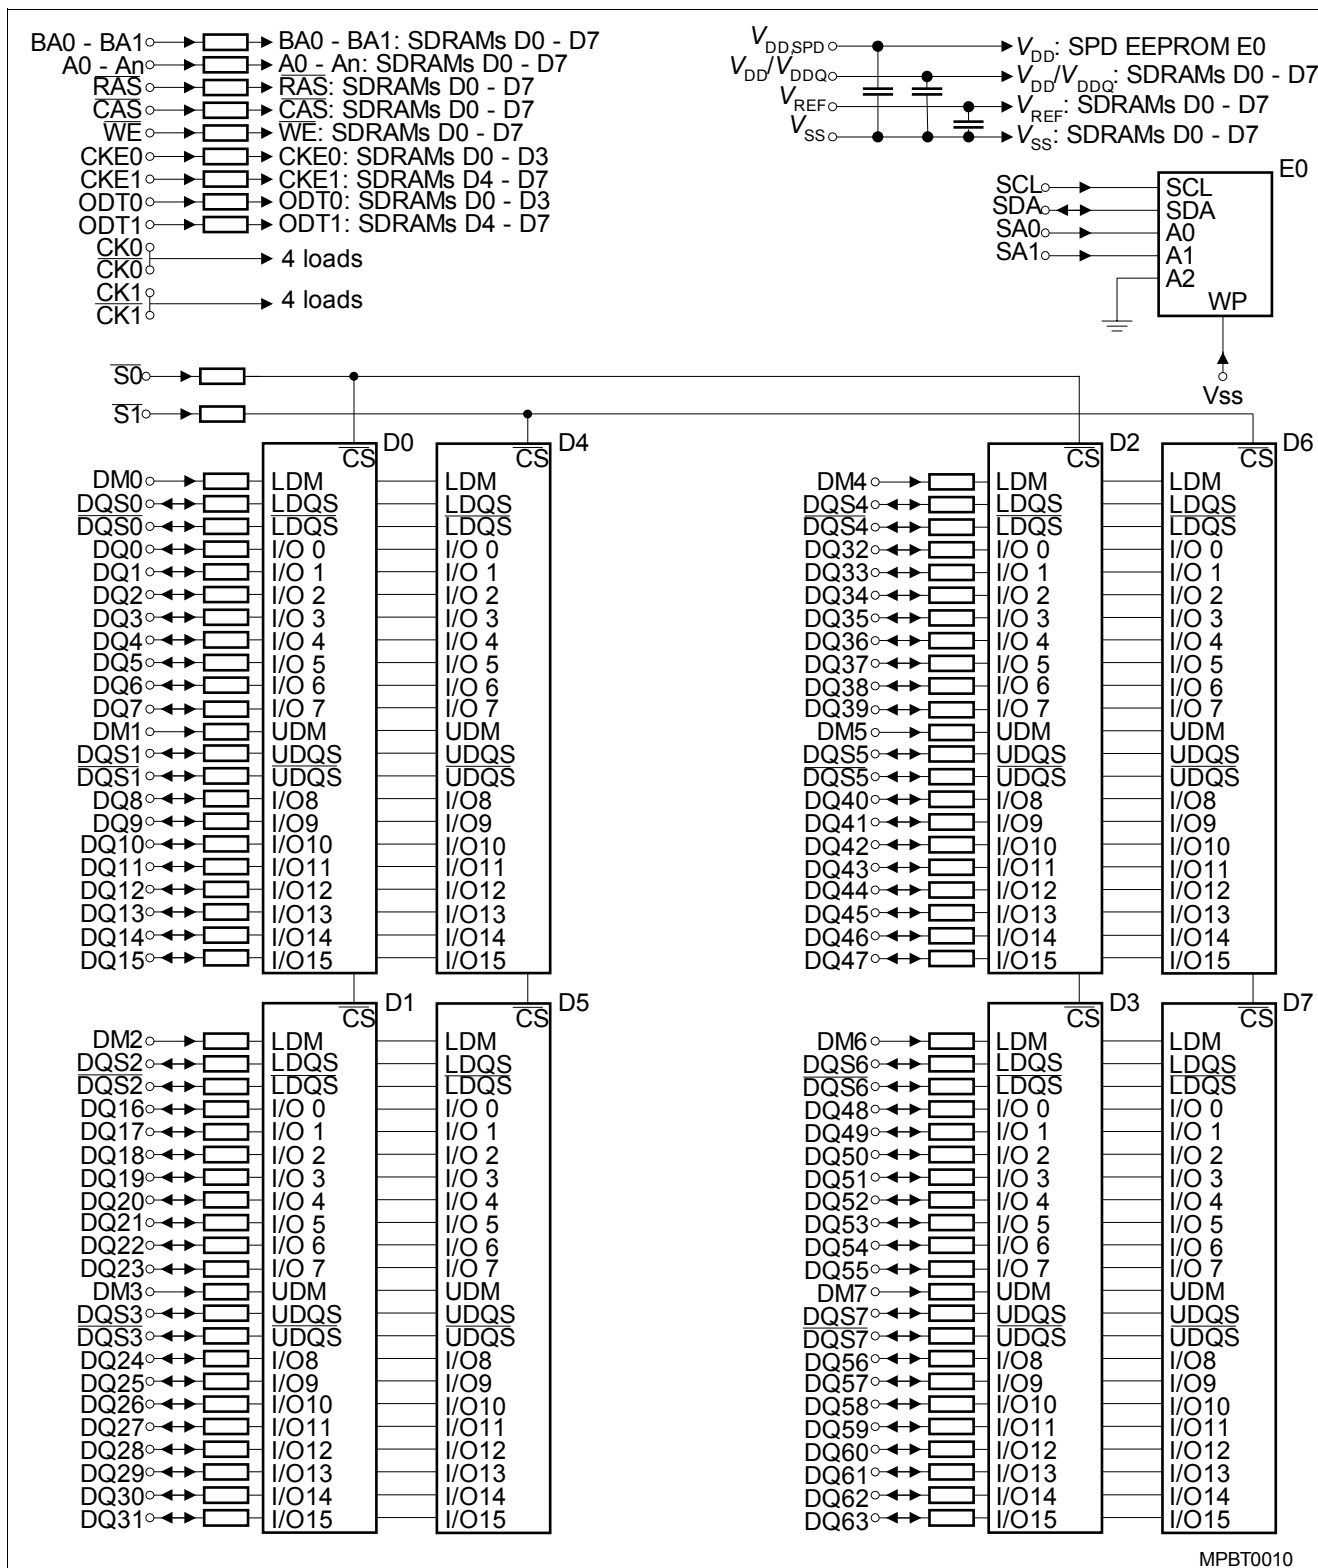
BA0 - BA1 BA0 - BA1: SDRAMs D0 - D7
A0 - An A0 - An: SDRAMs D0 - D7
$\overline{RAS}$ $\overline{RAS}$: SDRAMs D0 - D7
$\overline{CAS}$ $\overline{CAS}$: SDRAMs D0 - D7
$\overline{WE}$ $\overline{WE}$: SDRAMs D0 - D7
CKE0 CKE0: SDRAMs D0 - D3
CKE1 CKE1: SDRAMs D4 - D7
ODT0 ODT0: SDRAMs D0 - D3
ODT1 ODT1: SDRAMs D4 - D7
CK0 $\overline{CK0}$ 4 loads
CK1 $\overline{CK1}$ 4 loads

$V_{DDSPD}$ $V_{DD}$: SPD EEPROM E0
$V_{DD}/V_{DDQ}$ $V_{DD}/V_{DDQ}$: SDRAMs D0 - D7
$V_{REF}$ $V_{REF}$: SDRAMs D0 - D7
$V_{SS}$ $V_{SS}$: SDRAMs D0 - D7

E0
SCL SCL
SDA SDA
SA0 A0
SA1 A1
A2
WP
Vss

$\overline{S0}$
$\overline{S1}$

D0
$\overline{CS}$
DM0 LDM
DQS0 LDQS
$\overline{DQS0}$ $\overline{LDQS}$
DQ0 I/O 0
DQ1 I/O 1
DQ2 I/O 2
DQ3 I/O 3
DQ4 I/O 4
DQ5 I/O 5
DQ6 I/O 6
DQ7 I/O 7
DM1 UDM
DQS1 UDQS
$\overline{DQS1}$ $\overline{UDQS}$
DQ8 I/O8
DQ9 I/O9
DQ10 I/O10
DQ11 I/O11
DQ12 I/O12
DQ13 I/O13
DQ14 I/O14
DQ15 I/O15

D4
$\overline{CS}$
LDM
LDQS
$\overline{LDQS}$
I/O 0
I/O 1
I/O 2
I/O 3
I/O 4
I/O 5
I/O 6
I/O 7
UDM
UDQS
$\overline{UDQS}$
I/O8
I/O9
I/O10
I/O11
I/O12
I/O13
I/O14
I/O15

D2
$\overline{CS}$
DM4 LDM
DQS4 LDQS
$\overline{DQS4}$ $\overline{LDQS}$
DQ32 I/O 0
DQ33 I/O 1
DQ34 I/O 2
DQ35 I/O 3
DQ36 I/O 4
DQ37 I/O 5
DQ38 I/O 6
DQ39 I/O 7
DM5 UDM
DQS5 UDQS
$\overline{DQS5}$ $\overline{UDQS}$
DQ40 I/O8
DQ41 I/O9
DQ42 I/O10
DQ43 I/O11
DQ44 I/O12
DQ45 I/O13
DQ46 I/O14
DQ47 I/O15

D6
$\overline{CS}$
LDM
LDQS
$\overline{LDQS}$
I/O 0
I/O 1
I/O 2
I/O 3
I/O 4
I/O 5
I/O 6
I/O 7
UDM
UDQS
$\overline{UDQS}$
I/O8
I/O9
I/O10
I/O11
I/O12
I/O13
I/O14
I/O15

D1
$\overline{CS}$
DM2 LDM
DQS2 LDQS
$\overline{DQS2}$ $\overline{LDQS}$
DQ16 I/O 0
DQ17 I/O 1
DQ18 I/O 2
DQ19 I/O 3
DQ20 I/O 4
DQ21 I/O 5
DQ22 I/O 6
DQ23 I/O 7
DM3 UDM
DQS3 UDQS
$\overline{DQS3}$ $\overline{UDQS}$
DQ24 I/O8
DQ25 I/O9
DQ26 I/O10
DQ27 I/O11
DQ28 I/O12
DQ29 I/O13
DQ30 I/O14
DQ31 I/O15

D5
$\overline{CS}$
LDM
LDQS
$\overline{LDQS}$
I/O 0
I/O 1
I/O 2
I/O 3
I/O 4
I/O 5
I/O 6
I/O 7
UDM
UDQS
$\overline{UDQS}$
I/O8
I/O9
I/O10
I/O11
I/O12
I/O13
I/O14
I/O15

D3
$\overline{CS}$
DM6 LDM
DQS6 LDQS
$\overline{DQS6}$ $\overline{LDQS}$
DQ48 I/O 0
DQ49 I/O 1
DQ50 I/O 2
DQ51 I/O 3
DQ52 I/O 4
DQ53 I/O 5
DQ54 I/O 6
DQ55 I/O 7
DM7 UDM
DQS7 UDQS
$\overline{DQS7}$ $\overline{UDQS}$
DQ56 I/O8
DQ57 I/O9
DQ58 I/O10
DQ59 I/O11
DQ60 I/O12
DQ61 I/O13
DQ62 I/O14
DQ63 I/O15

D7
$\overline{CS}$
LDM
LDQS
$\overline{LDQS}$
I/O 0
I/O 1
I/O 2
I/O 3
I/O 4
I/O 5
I/O 6
I/O 7
UDM
UDQS
$\overline{UDQS}$
I/O8
I/O9
I/O10
I/O11
I/O12
I/O13
I/O14
I/O15

MPBT0010